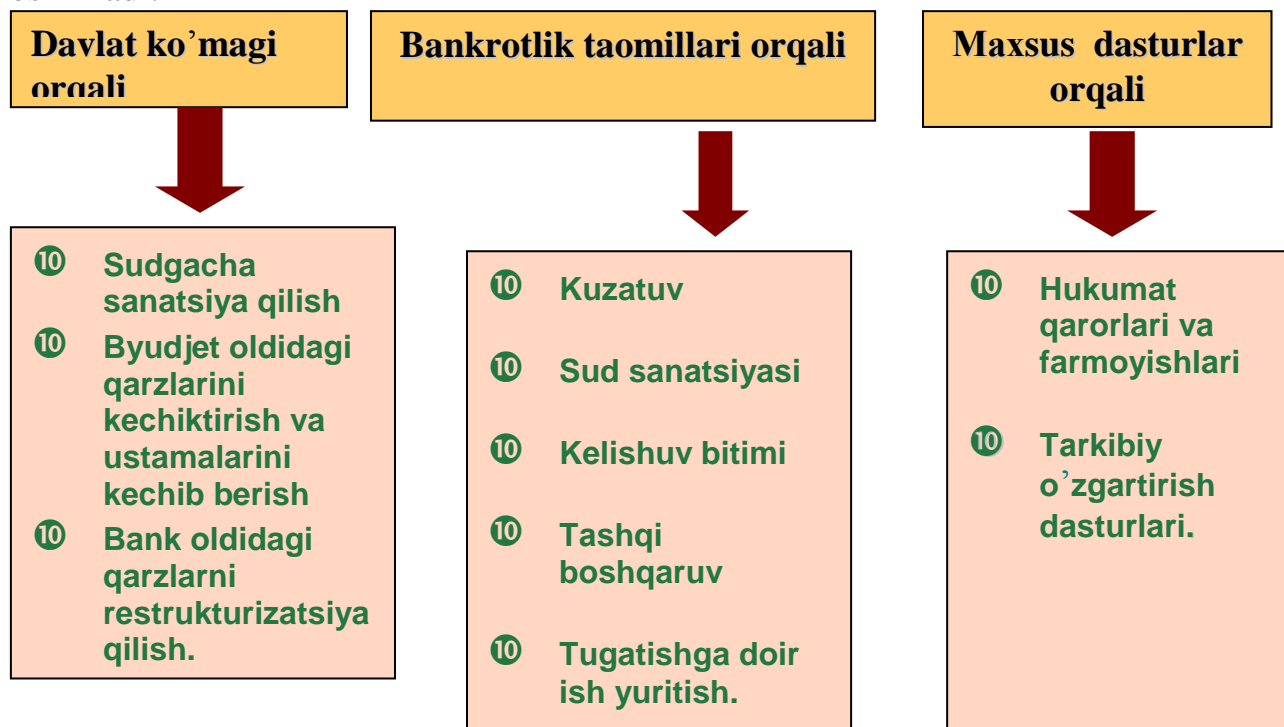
Davlat ko᾽magi orqali

Bankrotlik taomillari orqali

Maxsus dasturlar orqali

❿ Sudgacha sanatsiya qilish
❿ Byudjet oldidagi qarzlarini kechiktirish va ustamalarini kechib berish
❿ Bank oldidagi qarzlarni restrukturizatsiya qilish.

❿ Kuzatuv
❿ Sud sanatsiyasi
❿ Kelishuv bitimi
❿ Tashqi boshqaruv
❿ Tugatishga doir ish yuritish.

❿ Hukumat qarorlari va farmoyishlari
❿ Tarkibiy o᾽zgartirish dasturlari.